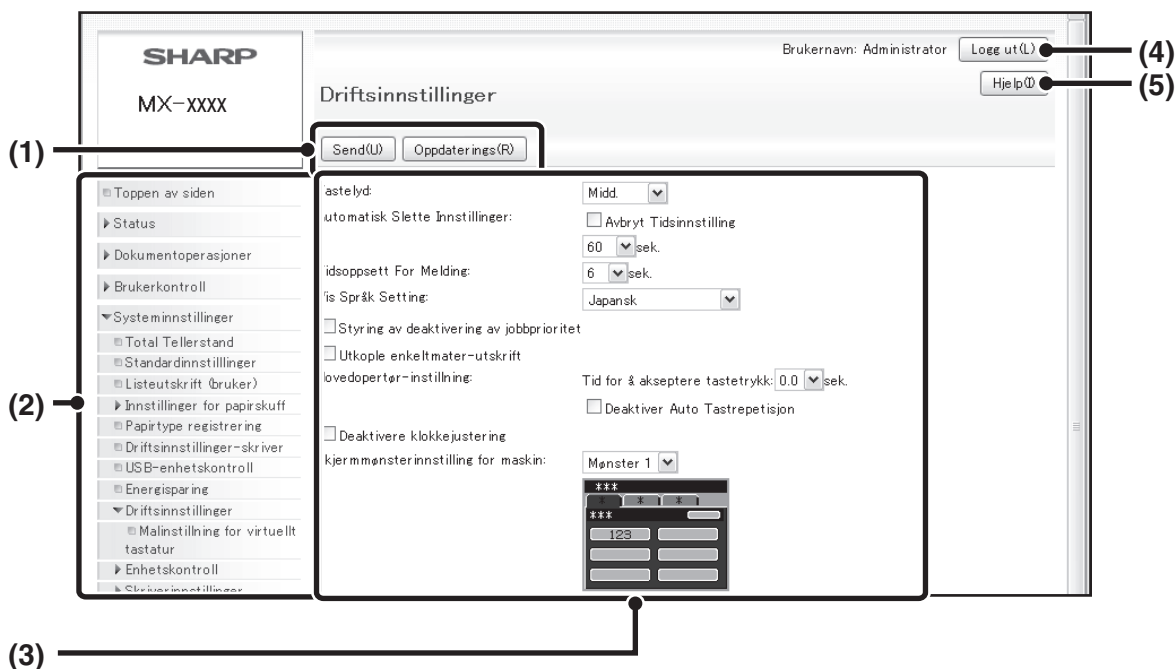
SHARP

MX-xxxx

Brukernavn: Administrator

Logg ut(L)

(4)

Hjelp(I)

(5)

Driftsinnstillinger

(1)

Send(U)

Oppdaterings(R)

(2)

Toppen av siden

Status

Dokumentoperasjoner

Brukerkontroll

Systeminnstillinger

Total Tellerstand

Standardinnstillinger

Listeutskrift (bruker)

Innstillinger for papirskuff

Papirtype registrering

Driftsinnstillinger-skriver

USB-enhetskontroll

Energisparing

Driftsinnstillinger

Malinstillning for virtuellt tastatur

Enhetskontroll

astelyd:

Midd.

utomatisk Slette Innstillinger:

Avbryt Tidsinnstilling

60 sek.

idsoppsett For Melding:

6 sek.

'is Språk Setting:

Japansk

Styring av deaktivering av jobbprioritet

Utkople enkeltmater-utskrift

lovedopertør-instillning:

Tid for å akseptere tastetrykk: 0.0 sek.

Deaktiver Auto Tastrepetisjon

Deaktivere klokkejustering

kjermmønsterinnstilling for maskin:

Mønster 1

***

* * *

***

123

(3)